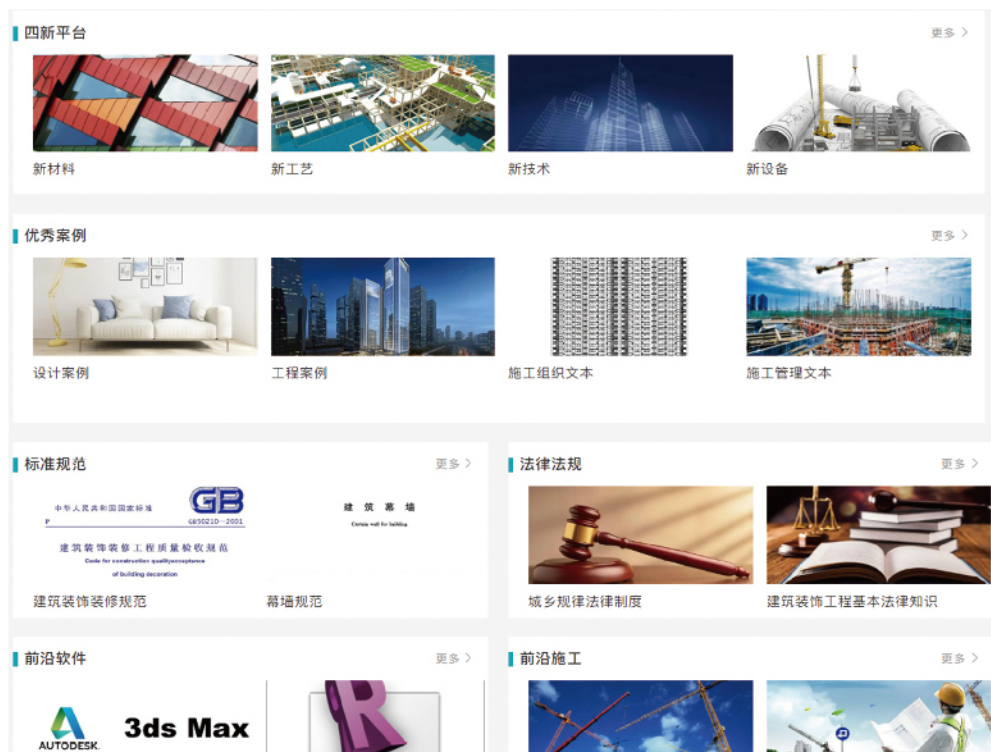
四新平台

更多 >

新材料

新工艺

新技术

新设备

优秀案例

更多 >

设计案例

工程案例

施工组织文本

施工管理文本

标准规范

更多 >

中华人民共和国国家标准

P

GB

GB50210—2001

建筑装饰装修工程质量验收规范

Code for construction qualityacceptance of building decoration

建筑幕墙

Curtain wall for building

建筑装饰装修规范

幕墙规范

法律法规

更多 >

城乡规律法律制度

建筑装饰工程基本法律知识

前沿软件

更多 >

AUTODESK.

3ds Max

前沿施工

更多 >